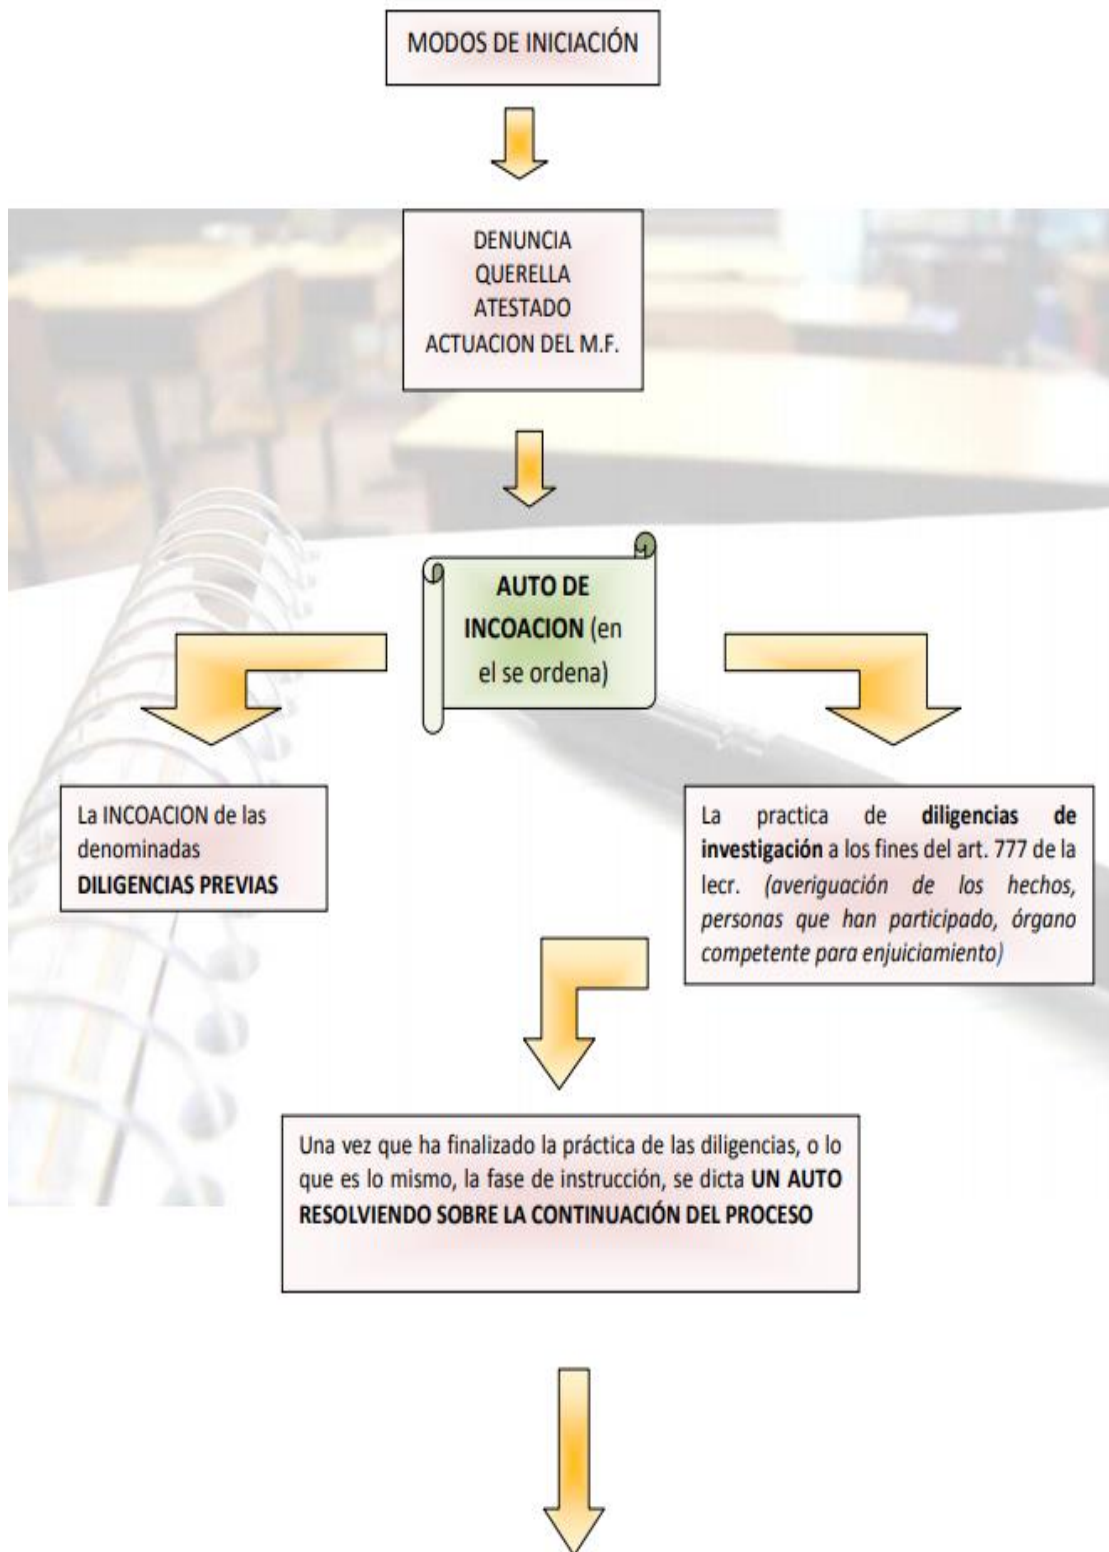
MODOS DE INICIACIÓN

DENUNCIA
QUERELLA
ATESTADO
ACTUACION DEL M.F.

**AUTO DE INCOACION** (en el se ordena)

La INCOACION de las denominadas **DILIGENCIAS PREVIAS**

La practica de **diligencias de investigación** a los fines del art. 777 de la lecr. *(averiguación de los hechos, personas que han participado, órgano competente para enjuiciamiento)*

Una vez que ha finalizado la práctica de las diligencias, o lo que es lo mismo, la fase de instrucción, se dicta **UN AUTO RESOLVIENDO SOBRE LA CONTINUACIÓN DEL PROCESO**